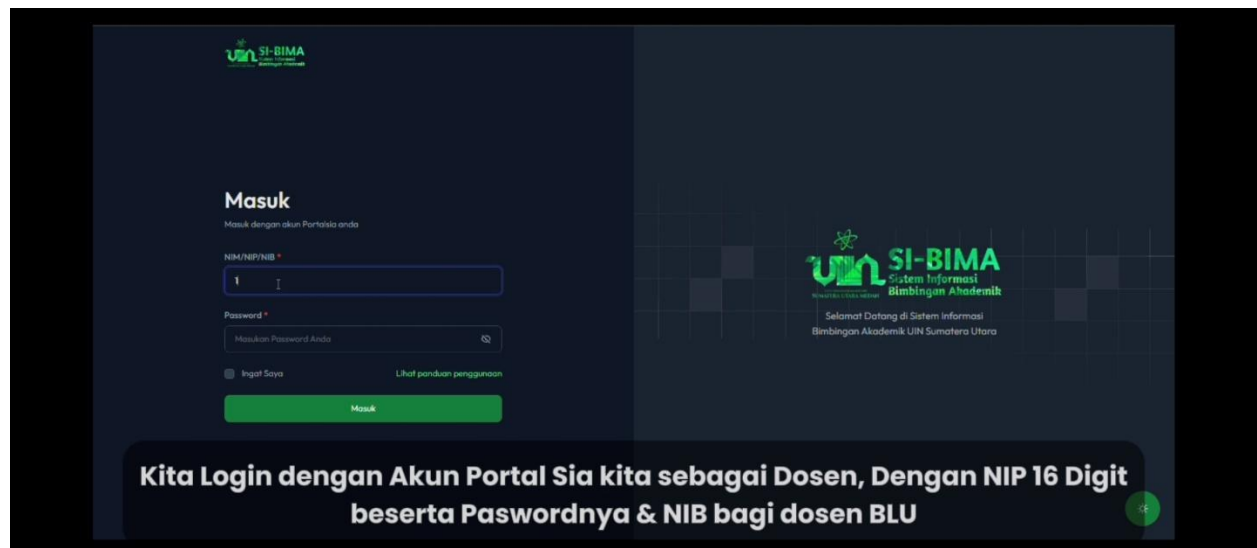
SI-BIMA
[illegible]

Masuk

Masuk dengan akun Portalsia anda

NIM/NIP/NIB *

1

Password *

Masukan Password Anda

Ingat Saya

Lihat panduan penggunaan

Masuk

UIN SUMATERA UTARA MEDAN

SI-BIMA
Sistem Informasi Bimbingan Akademik

Selamat Datang di Sistem Informasi Bimbingan Akademik UIN Sumatera Utara

Kita Login dengan Akun Portal Sia kita sebagai Dosen, Dengan NIP 16 Digit beserta Paswordnya & NIB bagi dosen BLU